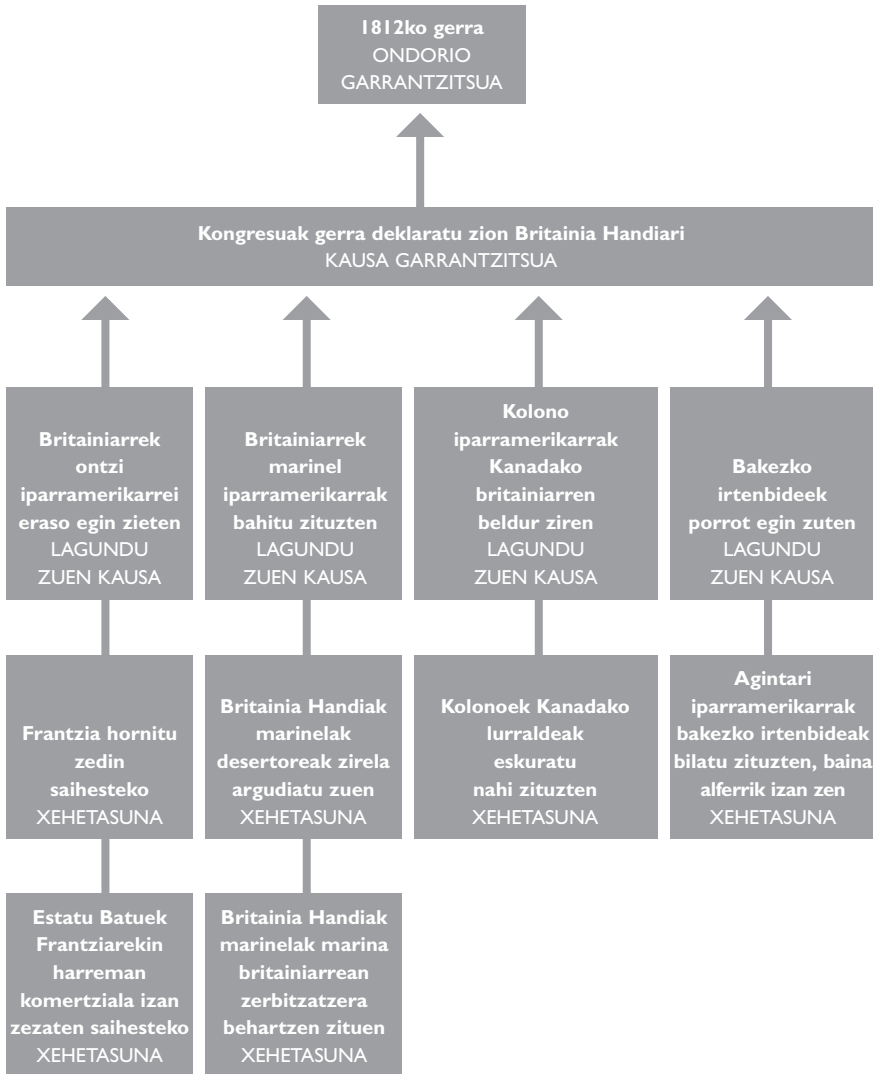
1812ko gerra
ONDORIO GARRANTZITSUA

Kongresuak gerra deklaratu zion Britainia Handiari
KAUSA GARRANTZITSUA

Britainiarrek ontzi iparramerikarrei eraso egin zieten
LAGUNDU ZUEN KAUSA

Frantzia hornitu zedin saihesteko
XEHETASUNA

Estatu Batuek Frantziarekin harreman komertziala izan zezaten saihesteko
XEHETASUNA

Britainiarrek marinel iparramerikarrak bahitu zituzten
LAGUNDU ZUEN KAUSA

Britainia Handiak marinelak desertoreak zirela argudiatu zuen
XEHETASUNA

Britainia Handiak marinelak marina britainiarrean zerbitzatzera behartzen zituen
XEHETASUNA

Kolono iparramerikarrak Kanadako britainiarren beldur ziren
LAGUNDU ZUEN KAUSA

Kolonoek Kanadako lurraldeak eskuratu nahi zituzten
XEHETASUNA

Bakezko irtenbideek porrot egin zuten
LAGUNDU ZUEN KAUSA

Agintari iparramerikarrak bakezko irtenbideak bilatu zituzten, baina alferrik izan zen
XEHETASUNA